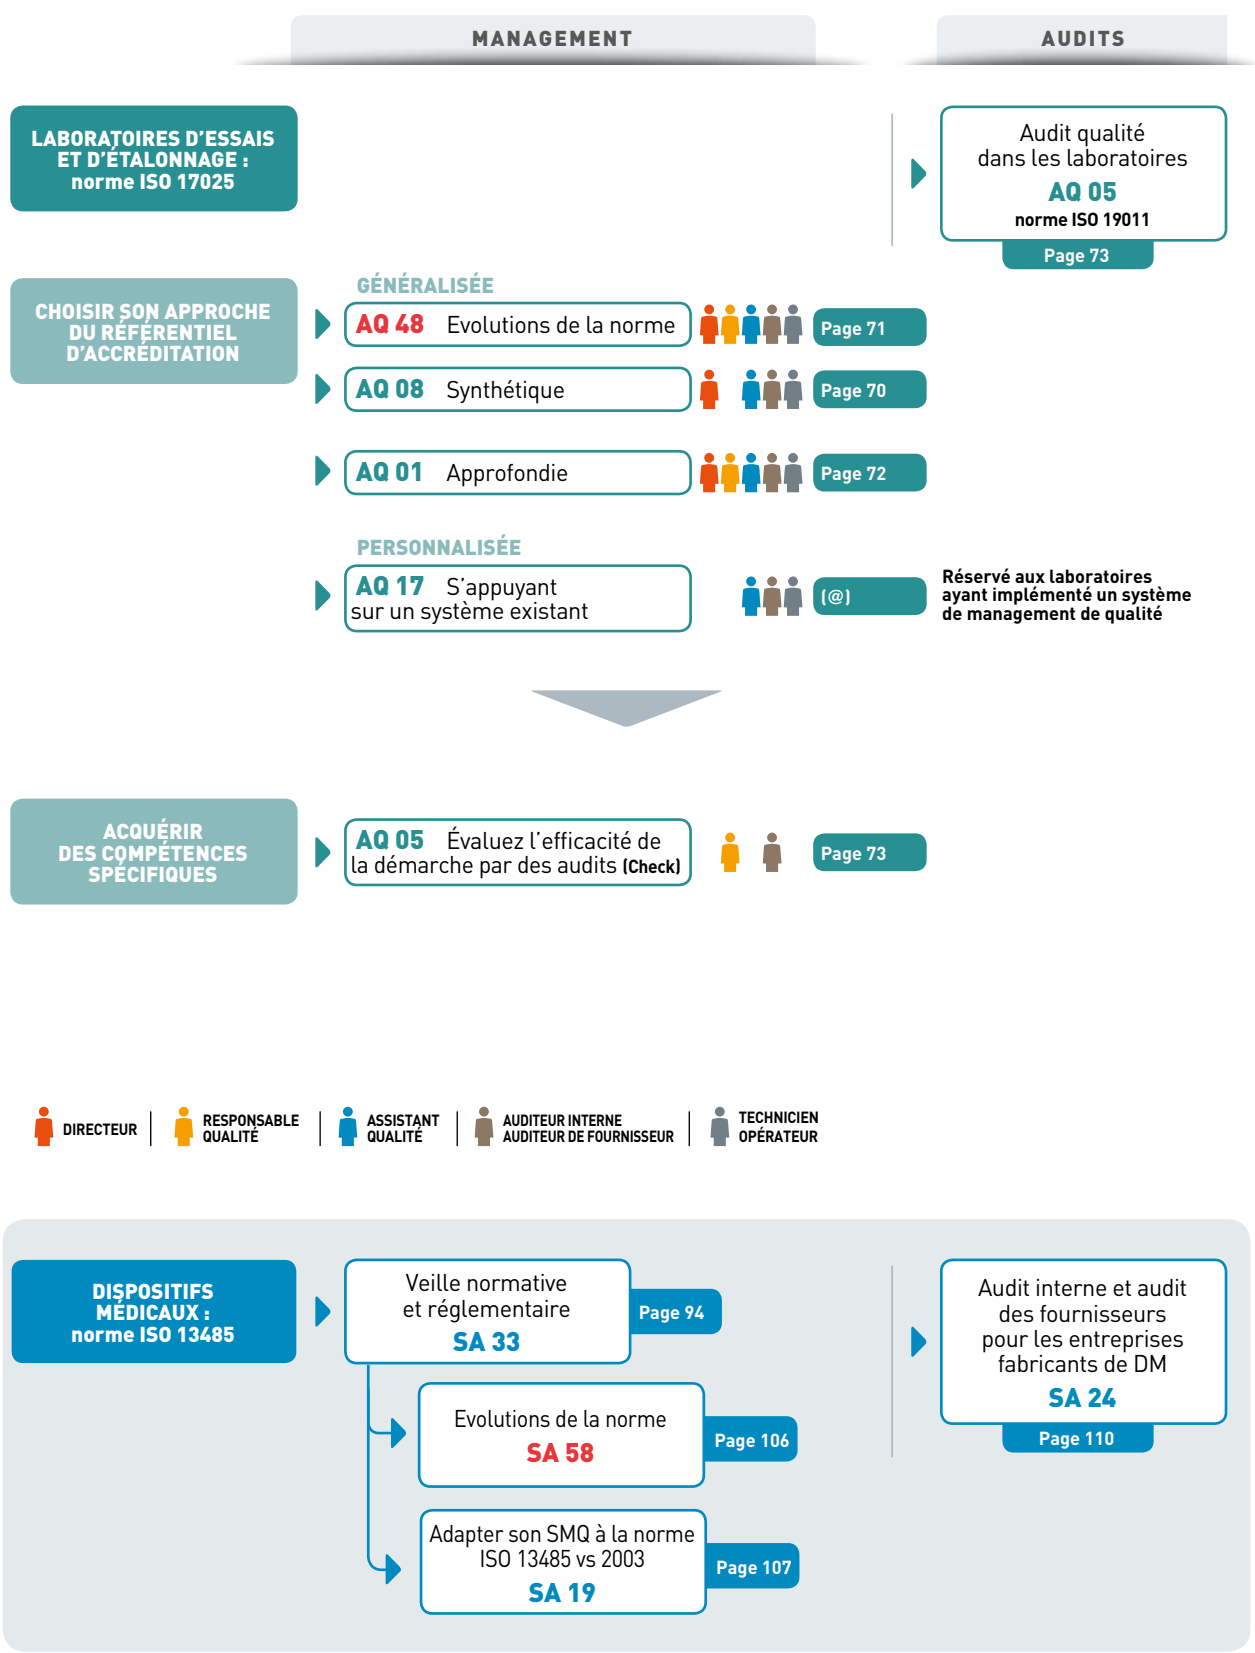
MANAGEMENT

AUDITS

LABORATOIRES D'ESSAIS ET D'ÉTALONNAGE : norme ISO 17025

Audit qualité dans les laboratoires
AQ 05
norme ISO 19011
Page 73

CHOISIR SON APPROCHE DU RÉFÉRENTIEL D'ACCRÉDITATION

GÉNÉRALISÉE

AQ 48 Evolutions de la norme
Page 71

AQ 08 Synthétique
Page 70

AQ 01 Approfondie
Page 72

PERSONNALISÉE

AQ 17 S'appuyant sur un système existant
(@)
Réservé aux laboratoires ayant implémenté un système de management de qualité

ACQUÉRIR DES COMPÉTENCES SPÉCIFIQUES

AQ 05 Évaluez l'efficacité de la démarche par des audits (Check)
Page 73

DIRECTEUR | RESPONSABLE QUALITÉ | ASSISTANT QUALITÉ | AUDITEUR INTERNE AUDITEUR DE FOURNISSEUR | TECHNICIEN OPÉRATEUR

DISPOSITIFS MÉDICAUX : norme ISO 13485

Veille normative et réglementaire
SA 33
Page 94

Evolutions de la norme
SA 58
Page 106

Adapter son SMQ à la norme ISO 13485 vs 2003
SA 19
Page 107

Audit interne et audit des fournisseurs pour les entreprises fabricants de DM
SA 24
Page 110